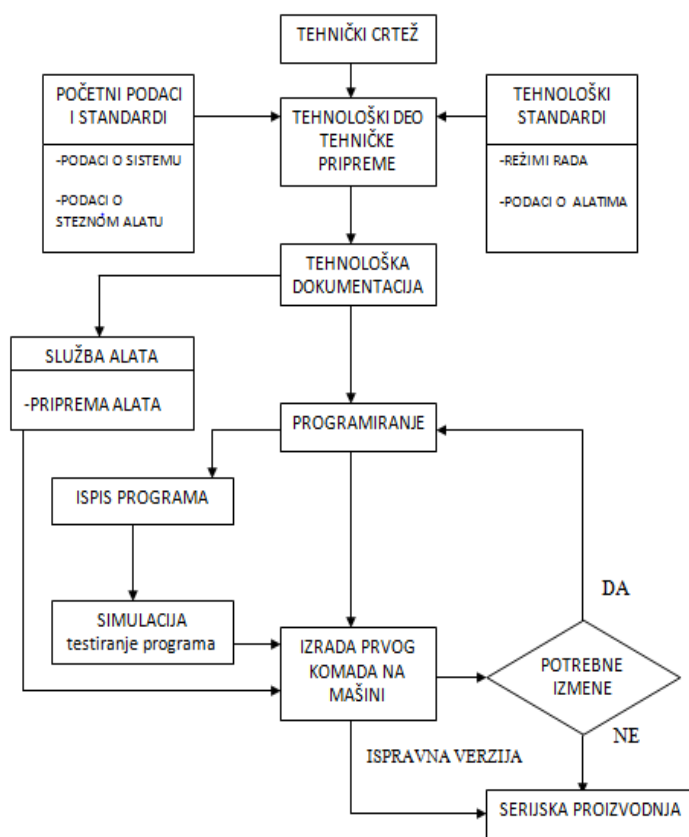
TEHNIČKI CRTEŽ

POČETNI PODACI I STANDARDI

-PODACI O SISTEMU

-PODACI O STEZNOM ALATU

TEHNOLOŠKI DEO TEHNIČKE PRIPREME

TEHNOLOŠKI STANDARDI

-REŽIMI RADA

-PODACI O ALATIMA

TEHNOLOŠKA DOKUMENTACIJA

SLUŽBA ALATA

-PRIPREMA ALATA

PROGRAMIRANJE

ISPIS PROGRAMA

SIMULACIJA testiranje programa

IZRADA PRVOG KOMADA NA MAŠINI

DA

POTREBNE IZMENE

NE

ISPRAVNA VERZIJA

SERIJSKA PROIZVODNJA